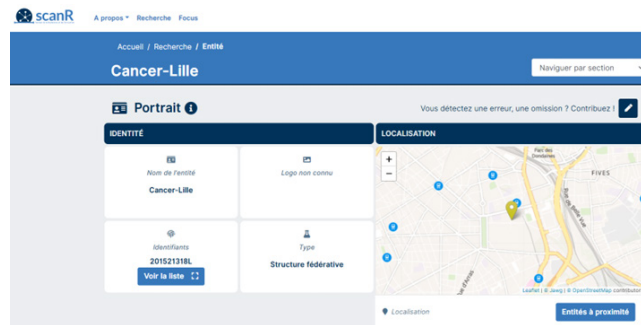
scanR

A propos Recherche Focus

Accueil / Recherche / Entité

Cancer-Lille

Naviguer par section

Portrait

Vous détectez une erreur, une omission ? Contribuez !

IDENTITÉ

Nom de l'entité

Cancer-Lille

Logo non connu

Identifiants

201521318L

Voir la liste

Type

Structure fédérative

LOCALISATION

+

−

Parc des Dondaines

FIVES

Leaflet | © Jawg | © OpenStreetMap contributors

Localisation

Entités à proximité